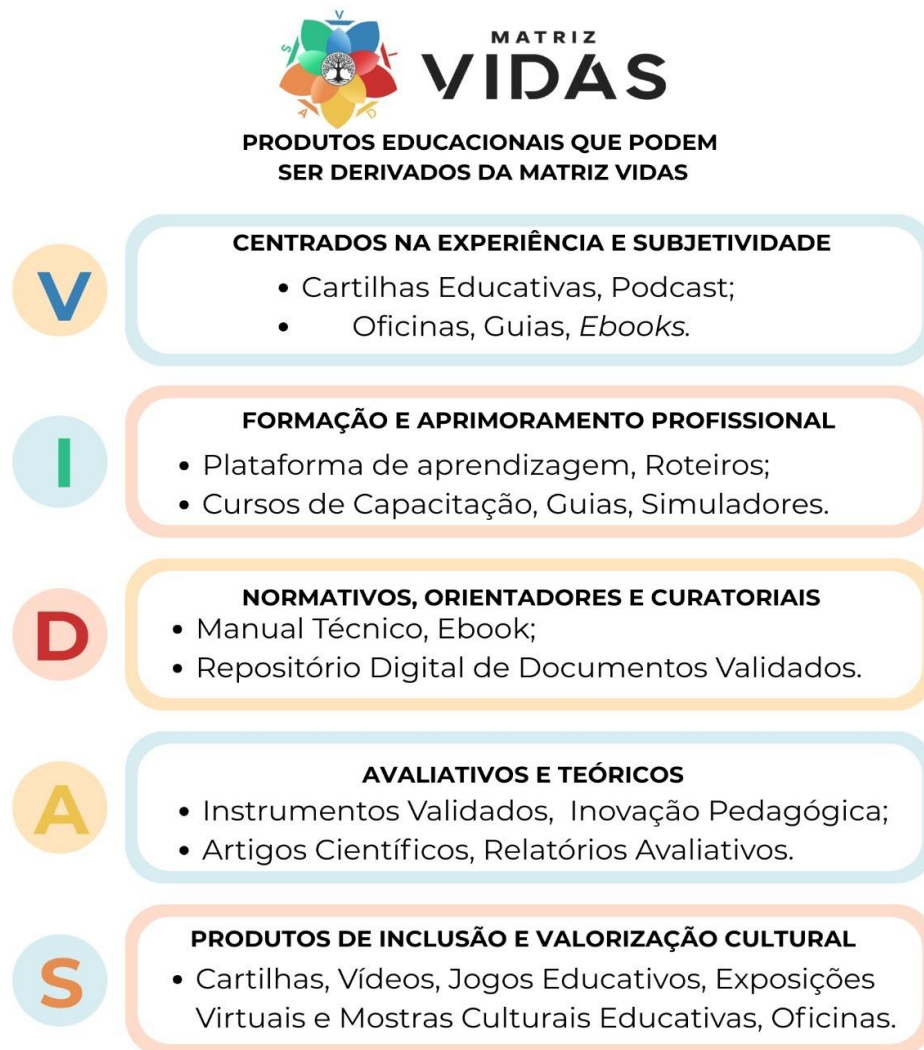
V
S I
A D

MATRIZ
VIDAS

PRODUTOS EDUCACIONAIS QUE PODEM SER DERIVADOS DA MATRIZ VIDAS

V

CENTRADOS NA EXPERIÊNCIA E SUBJETIVIDADE
• Cartilhas Educativas, Podcast;
• Oficinas, Guias, *Ebooks*.

I

FORMAÇÃO E APRIMORAMENTO PROFISSIONAL
• Plataforma de aprendizagem, Roteiros;
• Cursos de Capacitação, Guias, Simuladores.

D

NORMATIVOS, ORIENTADORES E CURATORIAIS
• Manual Técnico, Ebook;
• Repositório Digital de Documentos Validados.

A

AVALIATIVOS E TEÓRICOS
• Instrumentos Validados, Inovação Pedagógica;
• Artigos Científicos, Relatórios Avaliativos.

S

PRODUTOS DE INCLUSÃO E VALORIZAÇÃO CULTURAL
• Cartilhas, Vídeos, Jogos Educativos, Exposições Virtuais e Mostras Culturais Educativas, Oficinas.